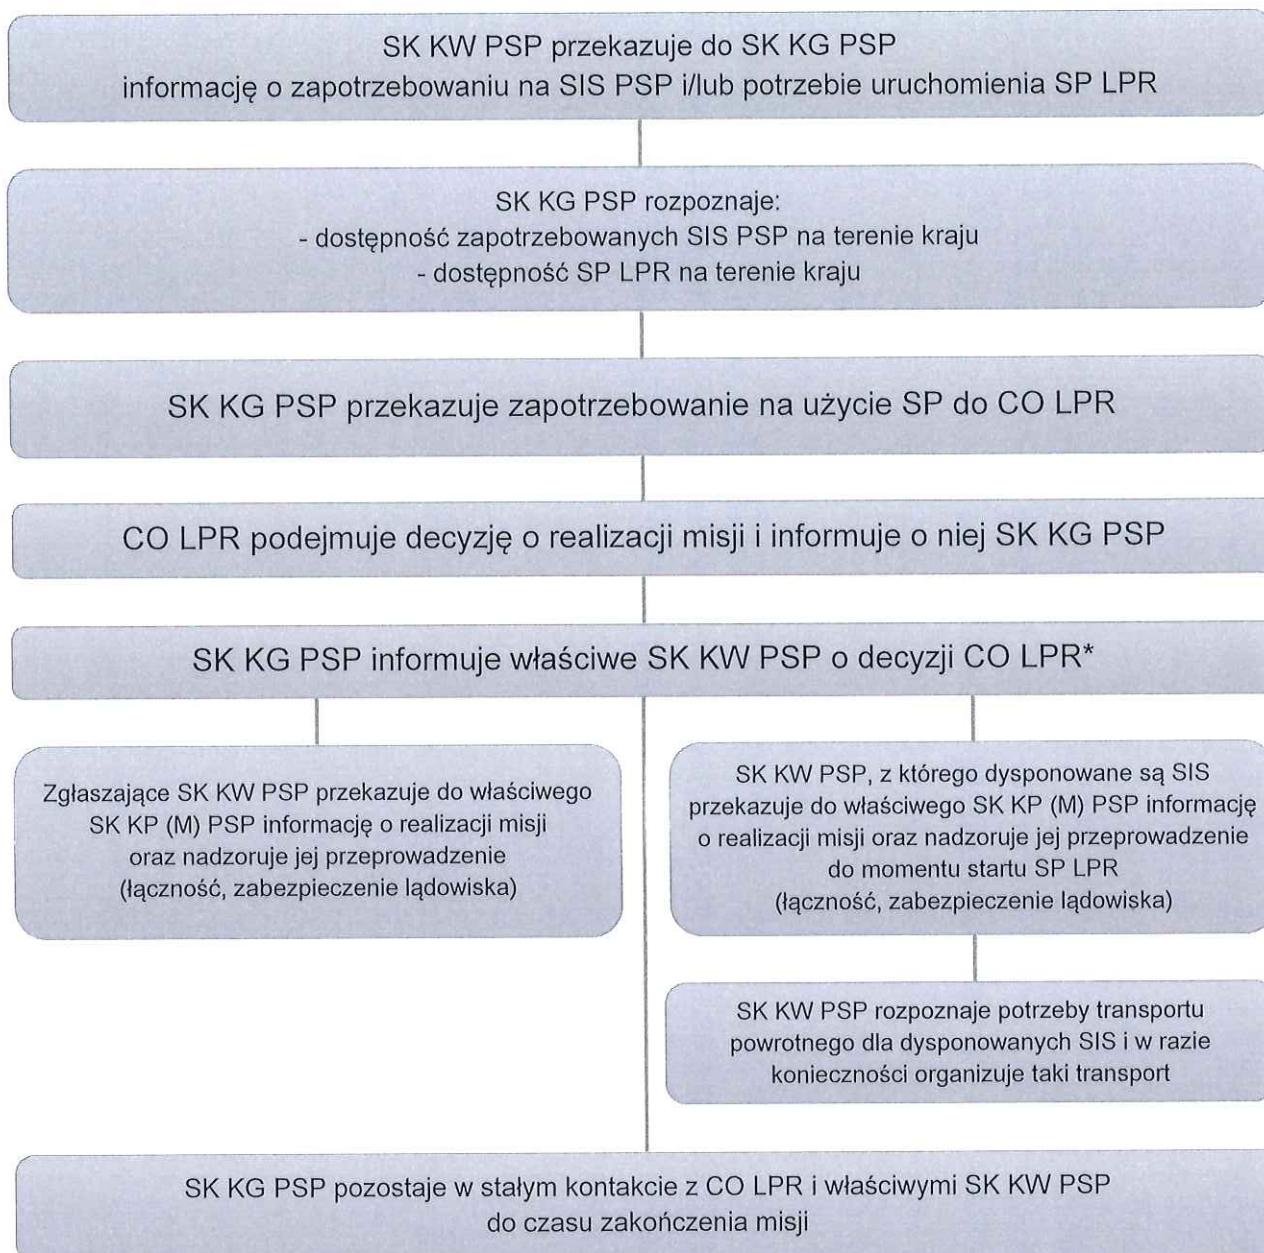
SK KW PSP przekazuje do SK KG PSP informację o zapotrzebowaniu na SIS PSP i/lub potrzebie uruchomienia SP LPR

SK KG PSP rozpoznaje:
- dostępność zapotrzebowanych SIS PSP na terenie kraju
- dostępność SP LPR na terenie kraju

SK KG PSP przekazuje zapotrzebowanie na użycie SP do CO LPR

CO LPR podejmuje decyzję o realizacji misji i informuje o niej SK KG PSP

SK KG PSP informuje właściwe SK KW PSP o decyzji CO LPR*

Zgłaszające SK KW PSP przekazuje do właściwego SK KP (M) PSP informację o realizacji misji oraz nadzoruje jej przeprowadzenie (łączność, zabezpieczenie lądowiska)

SK KW PSP, z którego dysponowane są SIS przekazuje do właściwego SK KP (M) PSP informację o realizacji misji oraz nadzoruje jej przeprowadzenie do momentu startu SP LPR (łączność, zabezpieczenie lądowiska)

SK KW PSP rozpoznaje potrzeby transportu powrotnego dla dysponowanych SIS i w razie konieczności organizuje taki transport

SK KG PSP pozostaje w stałym kontakcie z CO LPR i właściwymi SK KW PSP do czasu zakończenia misji